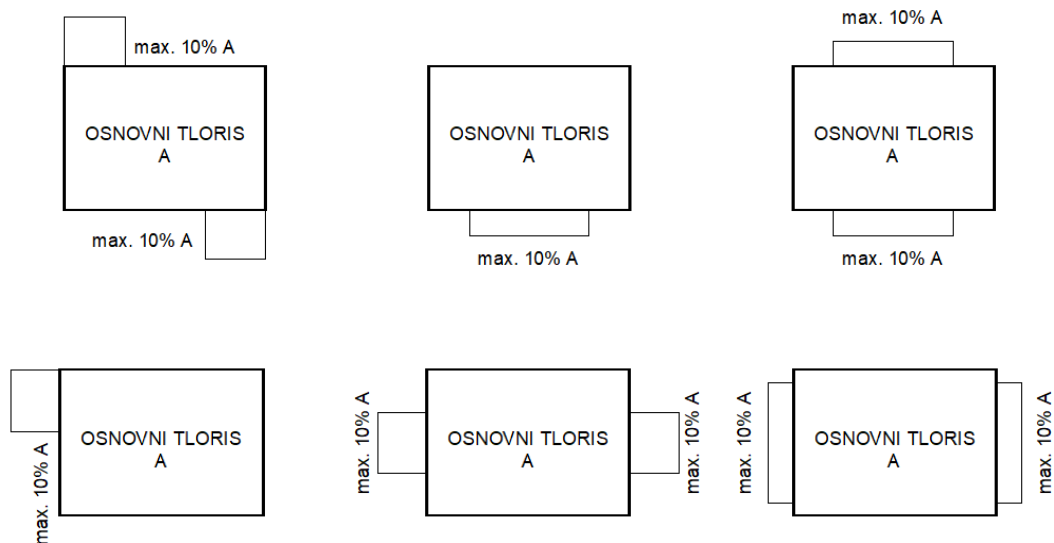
max. 10% A

OSNOVNI TLORIS
A

max. 10% A

OSNOVNI TLORIS
A

max. 10% A

max. 10% A

OSNOVNI TLORIS
A

max. 10% A

OSNOVNI TLORIS
A

max. 10% A

max. 10% A

OSNOVNI TLORIS
A

max. 10% A

max. 10% A

OSNOVNI TLORIS
A

max. 10% A